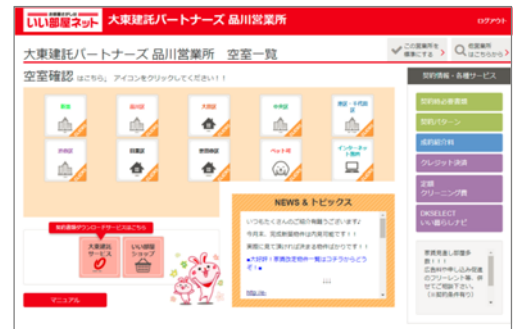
いい部屋ネット 大東建託パートナーズ 品川営業所

ログアウト

大東建託パートナーズ 品川営業所 空室一覧

この営業所を検索にする

任意案件を検索する

空室確認 はこちら。アイコンをクリックしてください！！

契約情報・各種サービス

契約済み書面

契約パターン

成約前日時

クレジット決済

定期クリーニング費

DKSELECT いい暮らしナビ

NEWS & トピックス

いつもたくさんのご紹介有難うございます！

今月も、完成新築物件が内覧可能です！！

東棟に見て頂ければ決まる物件ばかりです！！

■大好評！新築改定物件一覧はコチラからどうぞ！■

大東建託サービス

いい部屋ショップ

マニュアル

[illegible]